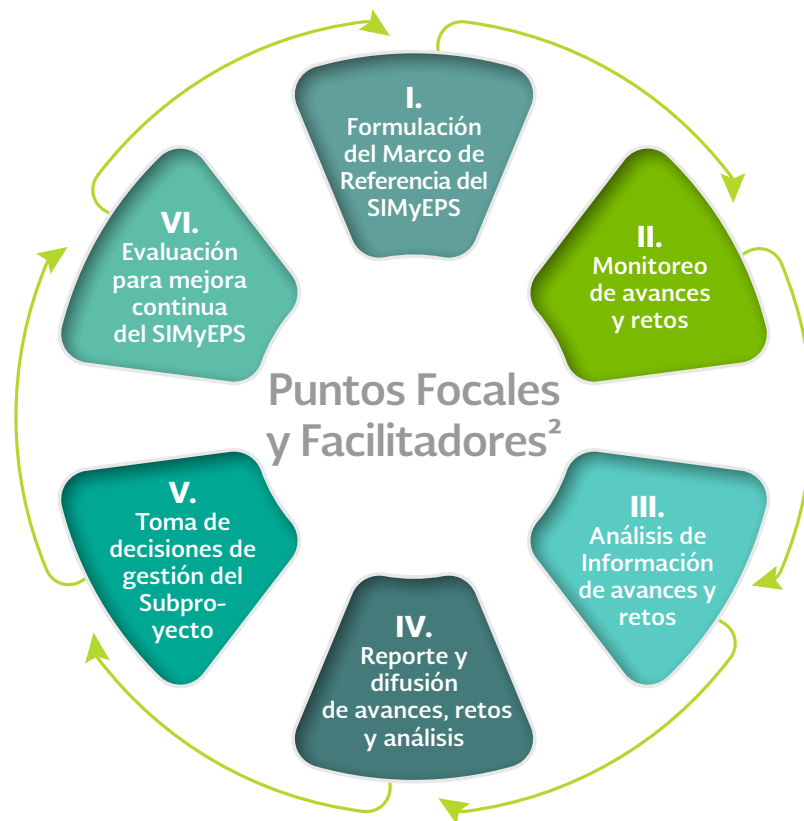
I.
Formulación del Marco de Referencia del SIMyEPS

II.
Monitoreo de avances y retos

III.
Análisis de Información de avances y retos

IV.
Reporte y difusión de avances, retos y análisis

V.
Toma de decisiones de gestión del Subproyecto

VI.
Evaluación para mejora continua del SIMyEPS

Puntos Focales y Facilitadores$^2$